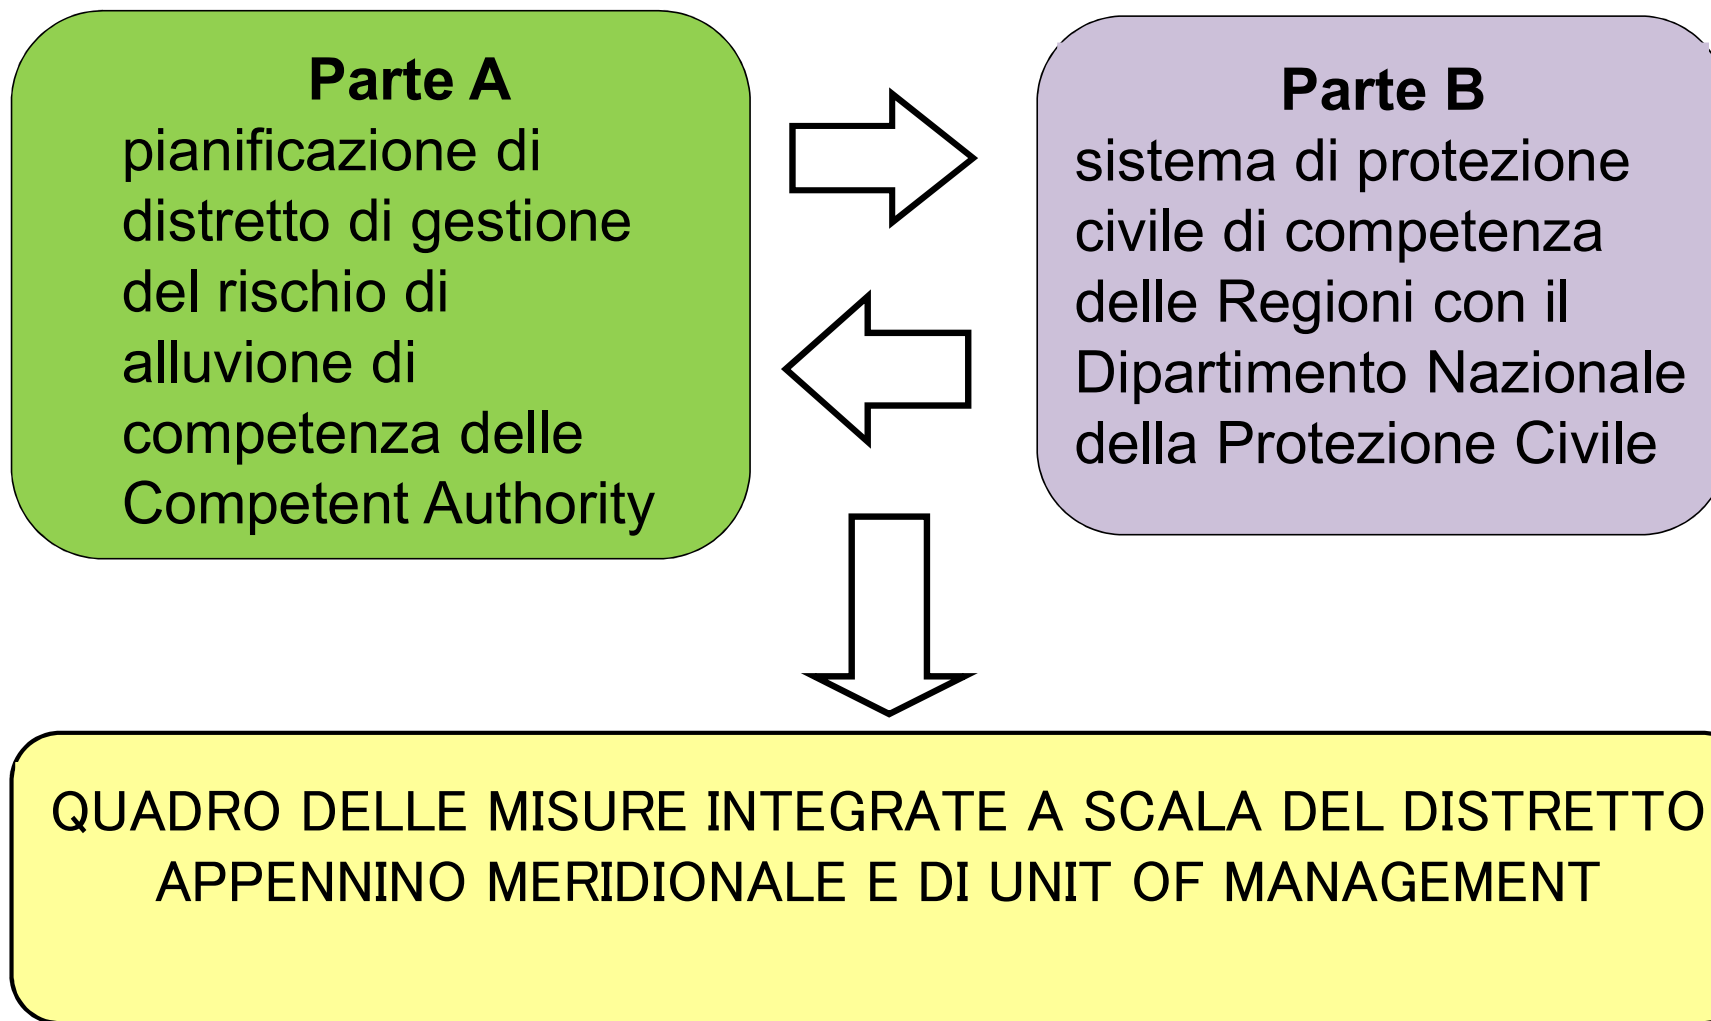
Parte A
pianificazione di distretto di gestione del rischio di alluvione di competenza delle Competent Authority

Parte B
sistema di protezione civile di competenza delle Regioni con il Dipartimento Nazionale della Protezione Civile

QUADRO DELLE MISURE INTEGRATE A SCALA DEL DISTRETTO APPENNINO MERIDIONALE E DI UNIT OF MANAGEMENT